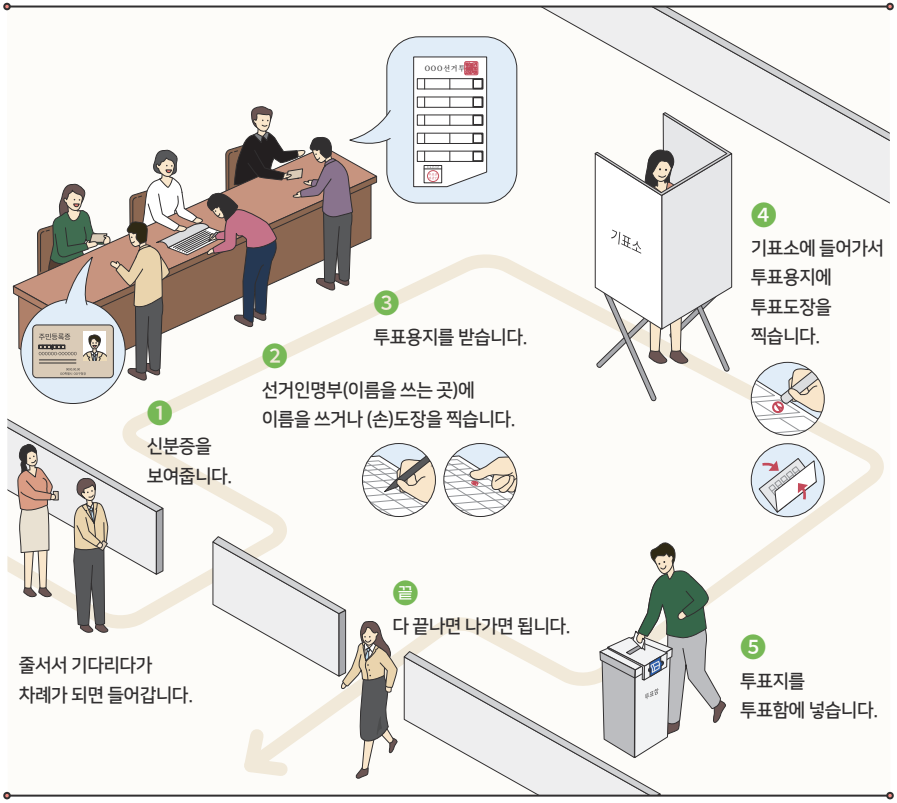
OOO선거투표

주민등록증

기표소

투표함

줄서서 기다리다가 차례가 되면 들어갑니다.

1
신분증을 보여줍니다.

2
선거인명부(이름을 쓰는 곳)에 이름을 쓰거나 (손)도장을 찍습니다.

3
투표용지를 받습니다.

4
기표소에 들어가서 투표용지에 투표도장을 찍습니다.

5
투표지를 투표함에 넣습니다.

끝
다 끝나면 나가면 됩니다.